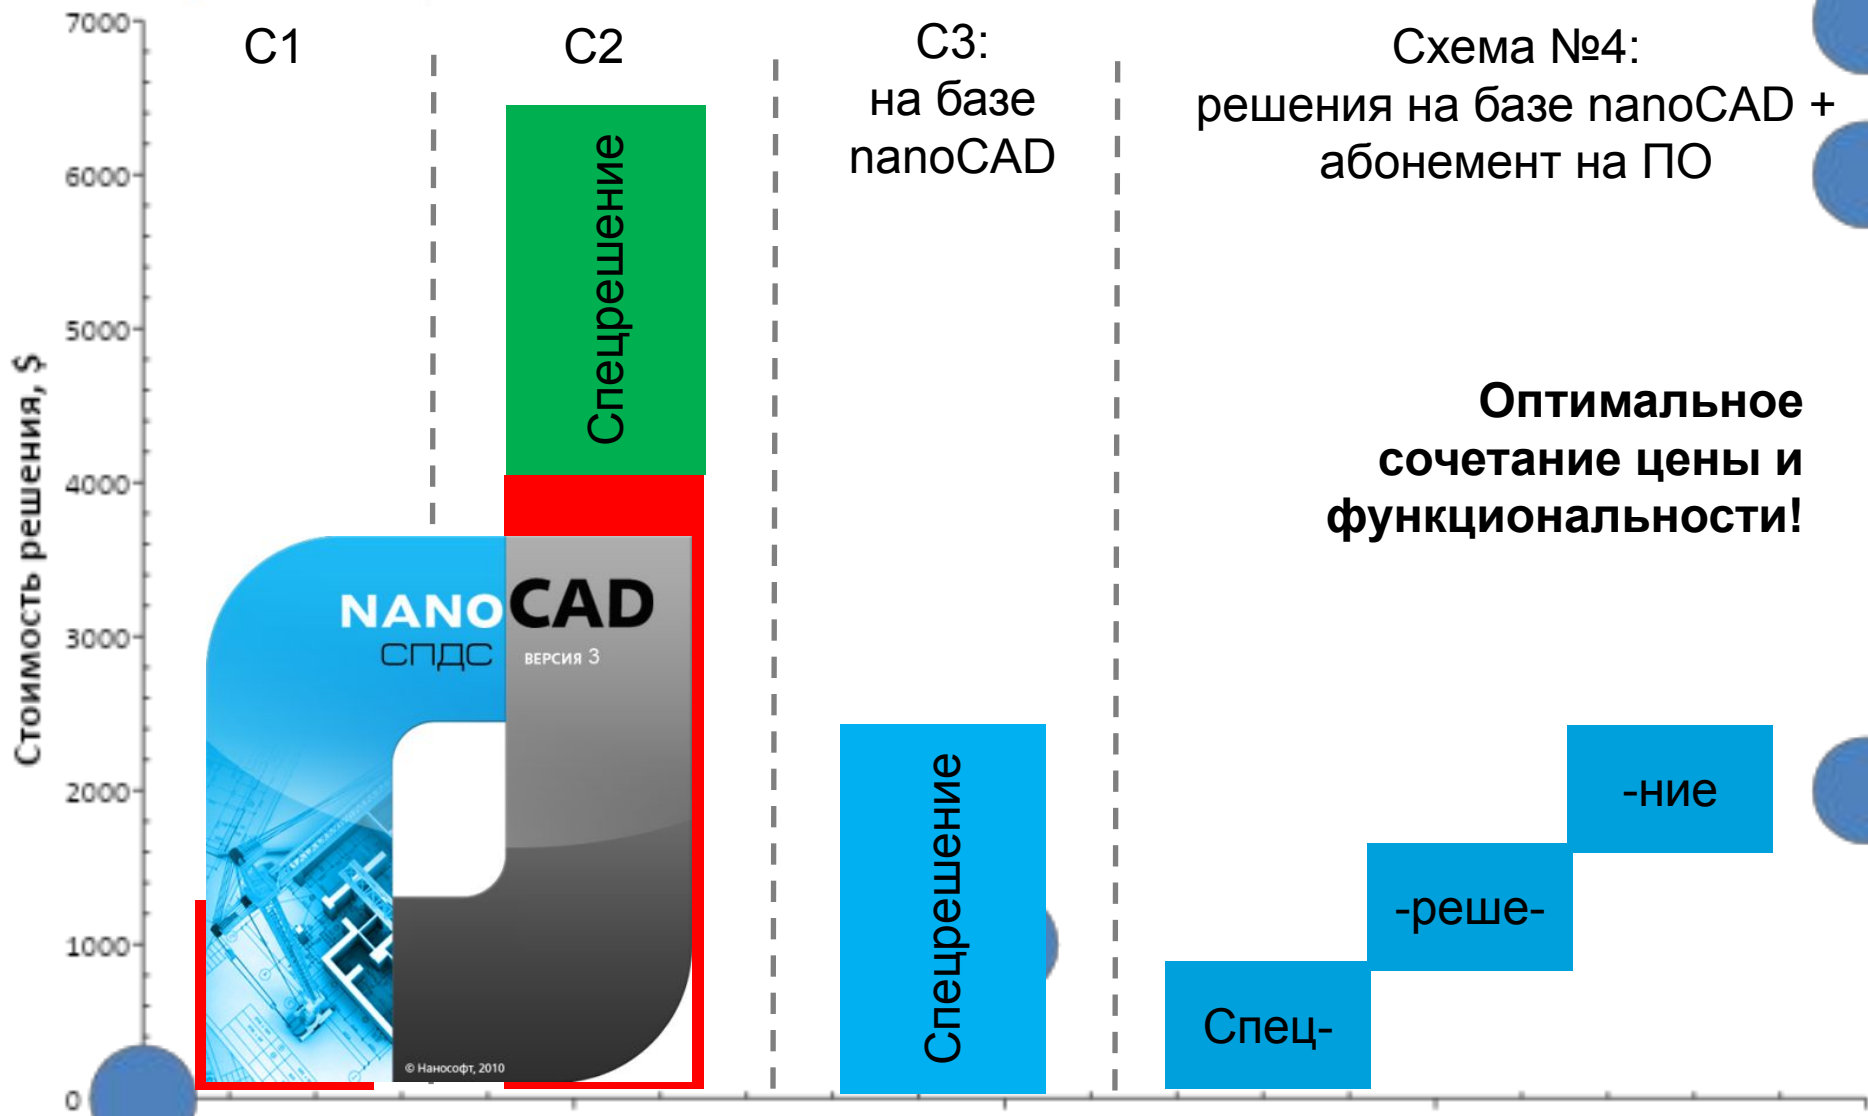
7000
6000
5000
4000
3000
2000
1000
0

Стоимость решения, $

С1

С2

Спецрешение

NANOCAD
СПДС
ВЕРСИЯ 3
© Нанософт, 2010

С3:
на базе nanoCAD

Спецрешение

Схема №4:
решения на базе nanoCAD + абонемент на ПО

Оптимальное сочетание цены и функциональности!

-ние

-реше-

Спец-